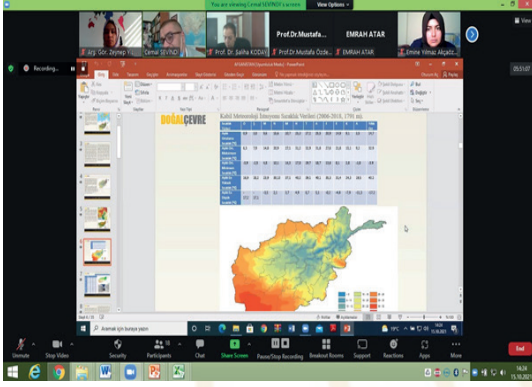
You are viewing Cemal SEVİNDİ's screen View Options

Arş. Gör. Zeynep

Cemal SEVİNDİ

Prof. Dr. Saliha KODAY

Prof.Dr.Mustafa...

Prof.Dr.Mustafa Özde...

EMRAH ATAR

EMRAH ATAR

Emine Yılmaz Akçadağ

Recording...

05:51:07

DOĞAL ÇEVRE

Kabil Meteoroloji İstasyonu Sıcaklık Verileri (2006-2018, 1791 m)

Aramak için buraya yazın

Unmute

Stop Video

Security

Participants

Chat

Share Screen

Pause/Stop Recording

Breakout Rooms

Support

Reactions

Apps

More

End